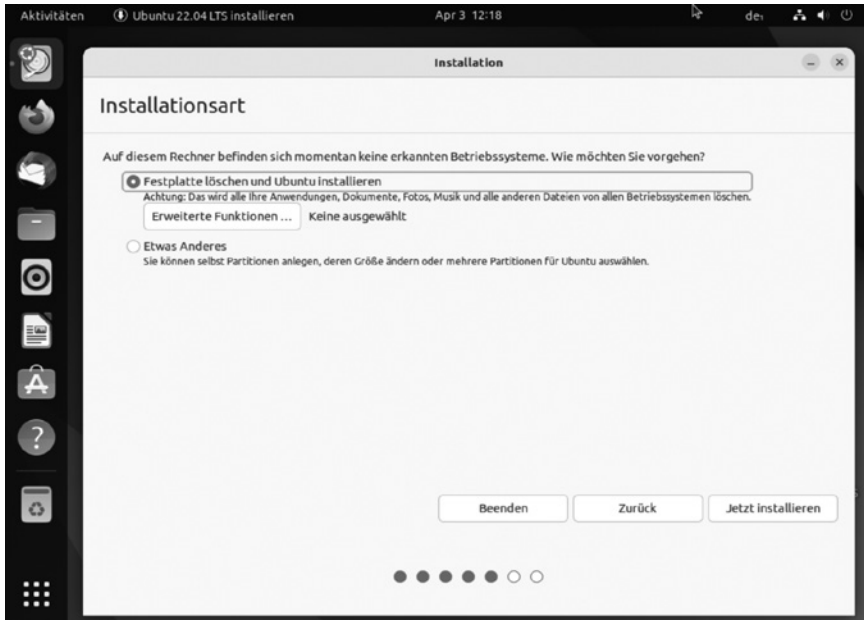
Aktivitäten Ubuntu 22.04 LTS installieren Apr 3 12:18 de

Installation

Installationsart

Auf diesem Rechner befinden sich momentan keine erkannten Betriebssysteme. Wie möchten Sie vorgehen?

Festplatte löschen und Ubuntu installieren
Achtung: Das wird alle Ihre Anwendungen, Dokumente, Fotos, Musik und alle anderen Dateien von allen Betriebssystemen löschen.

Erweiterte Funktionen ... Keine ausgewählt

Etwas Anderes
Sie können selbst Partitionen anlegen, deren Größe ändern oder mehrere Partitionen für Ubuntu auswählen.

Beenden Zurück Jetzt installieren